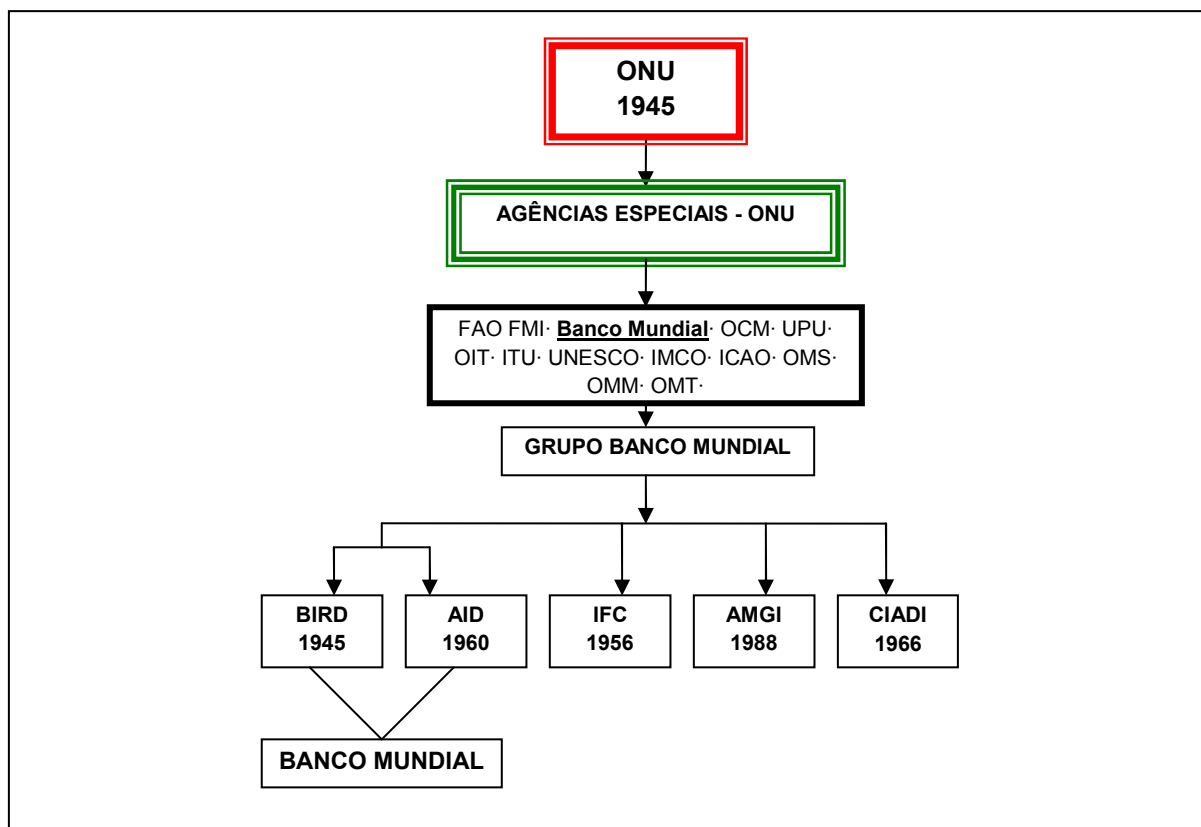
ONU
1945

AGÊNCIAS ESPECIAIS - ONU

FAO FMI· Banco Mundial· OCM· UPU· OIT· ITU· UNESCO· IMCO· ICAO· OMS· OMM· OMT·

GRUPO BANCO MUNDIAL

BIRD
1945

AID
1960

IFC
1956

AMGI
1988

CIADI
1966

BANCO MUNDIAL